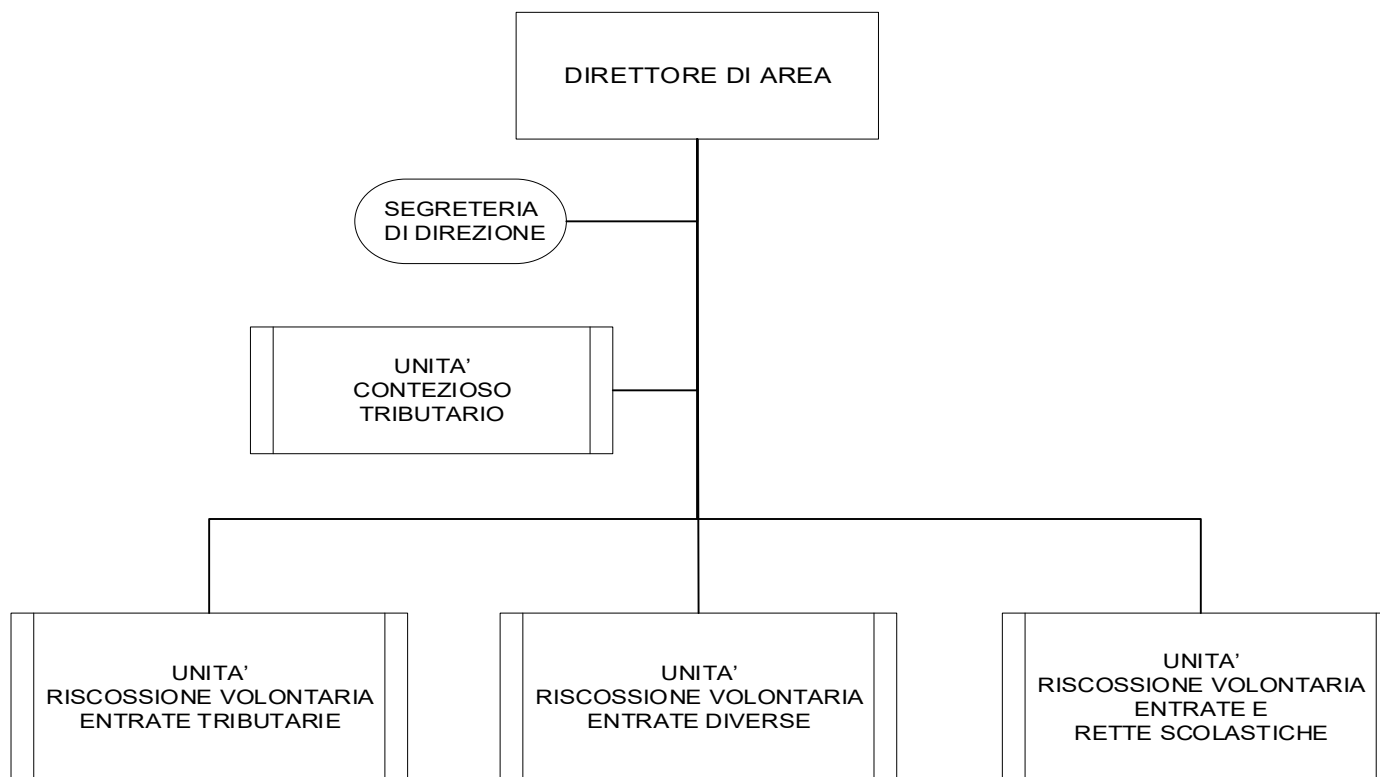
DIRETTORE DI AREA

SEGRETERIA DI DIREZIONE

UNITA' CONTEZIOSO TRIBUTARIO

UNITA' RISCOSSIONE VOLONTARIA ENTRATE TRIBUTARIE

UNITA' RISCOSSIONE VOLONTARIA ENTRATE DIVERSE

UNITA' RISCOSSIONE VOLONTARIA ENTRATE E RETTE SCOLASTICHE